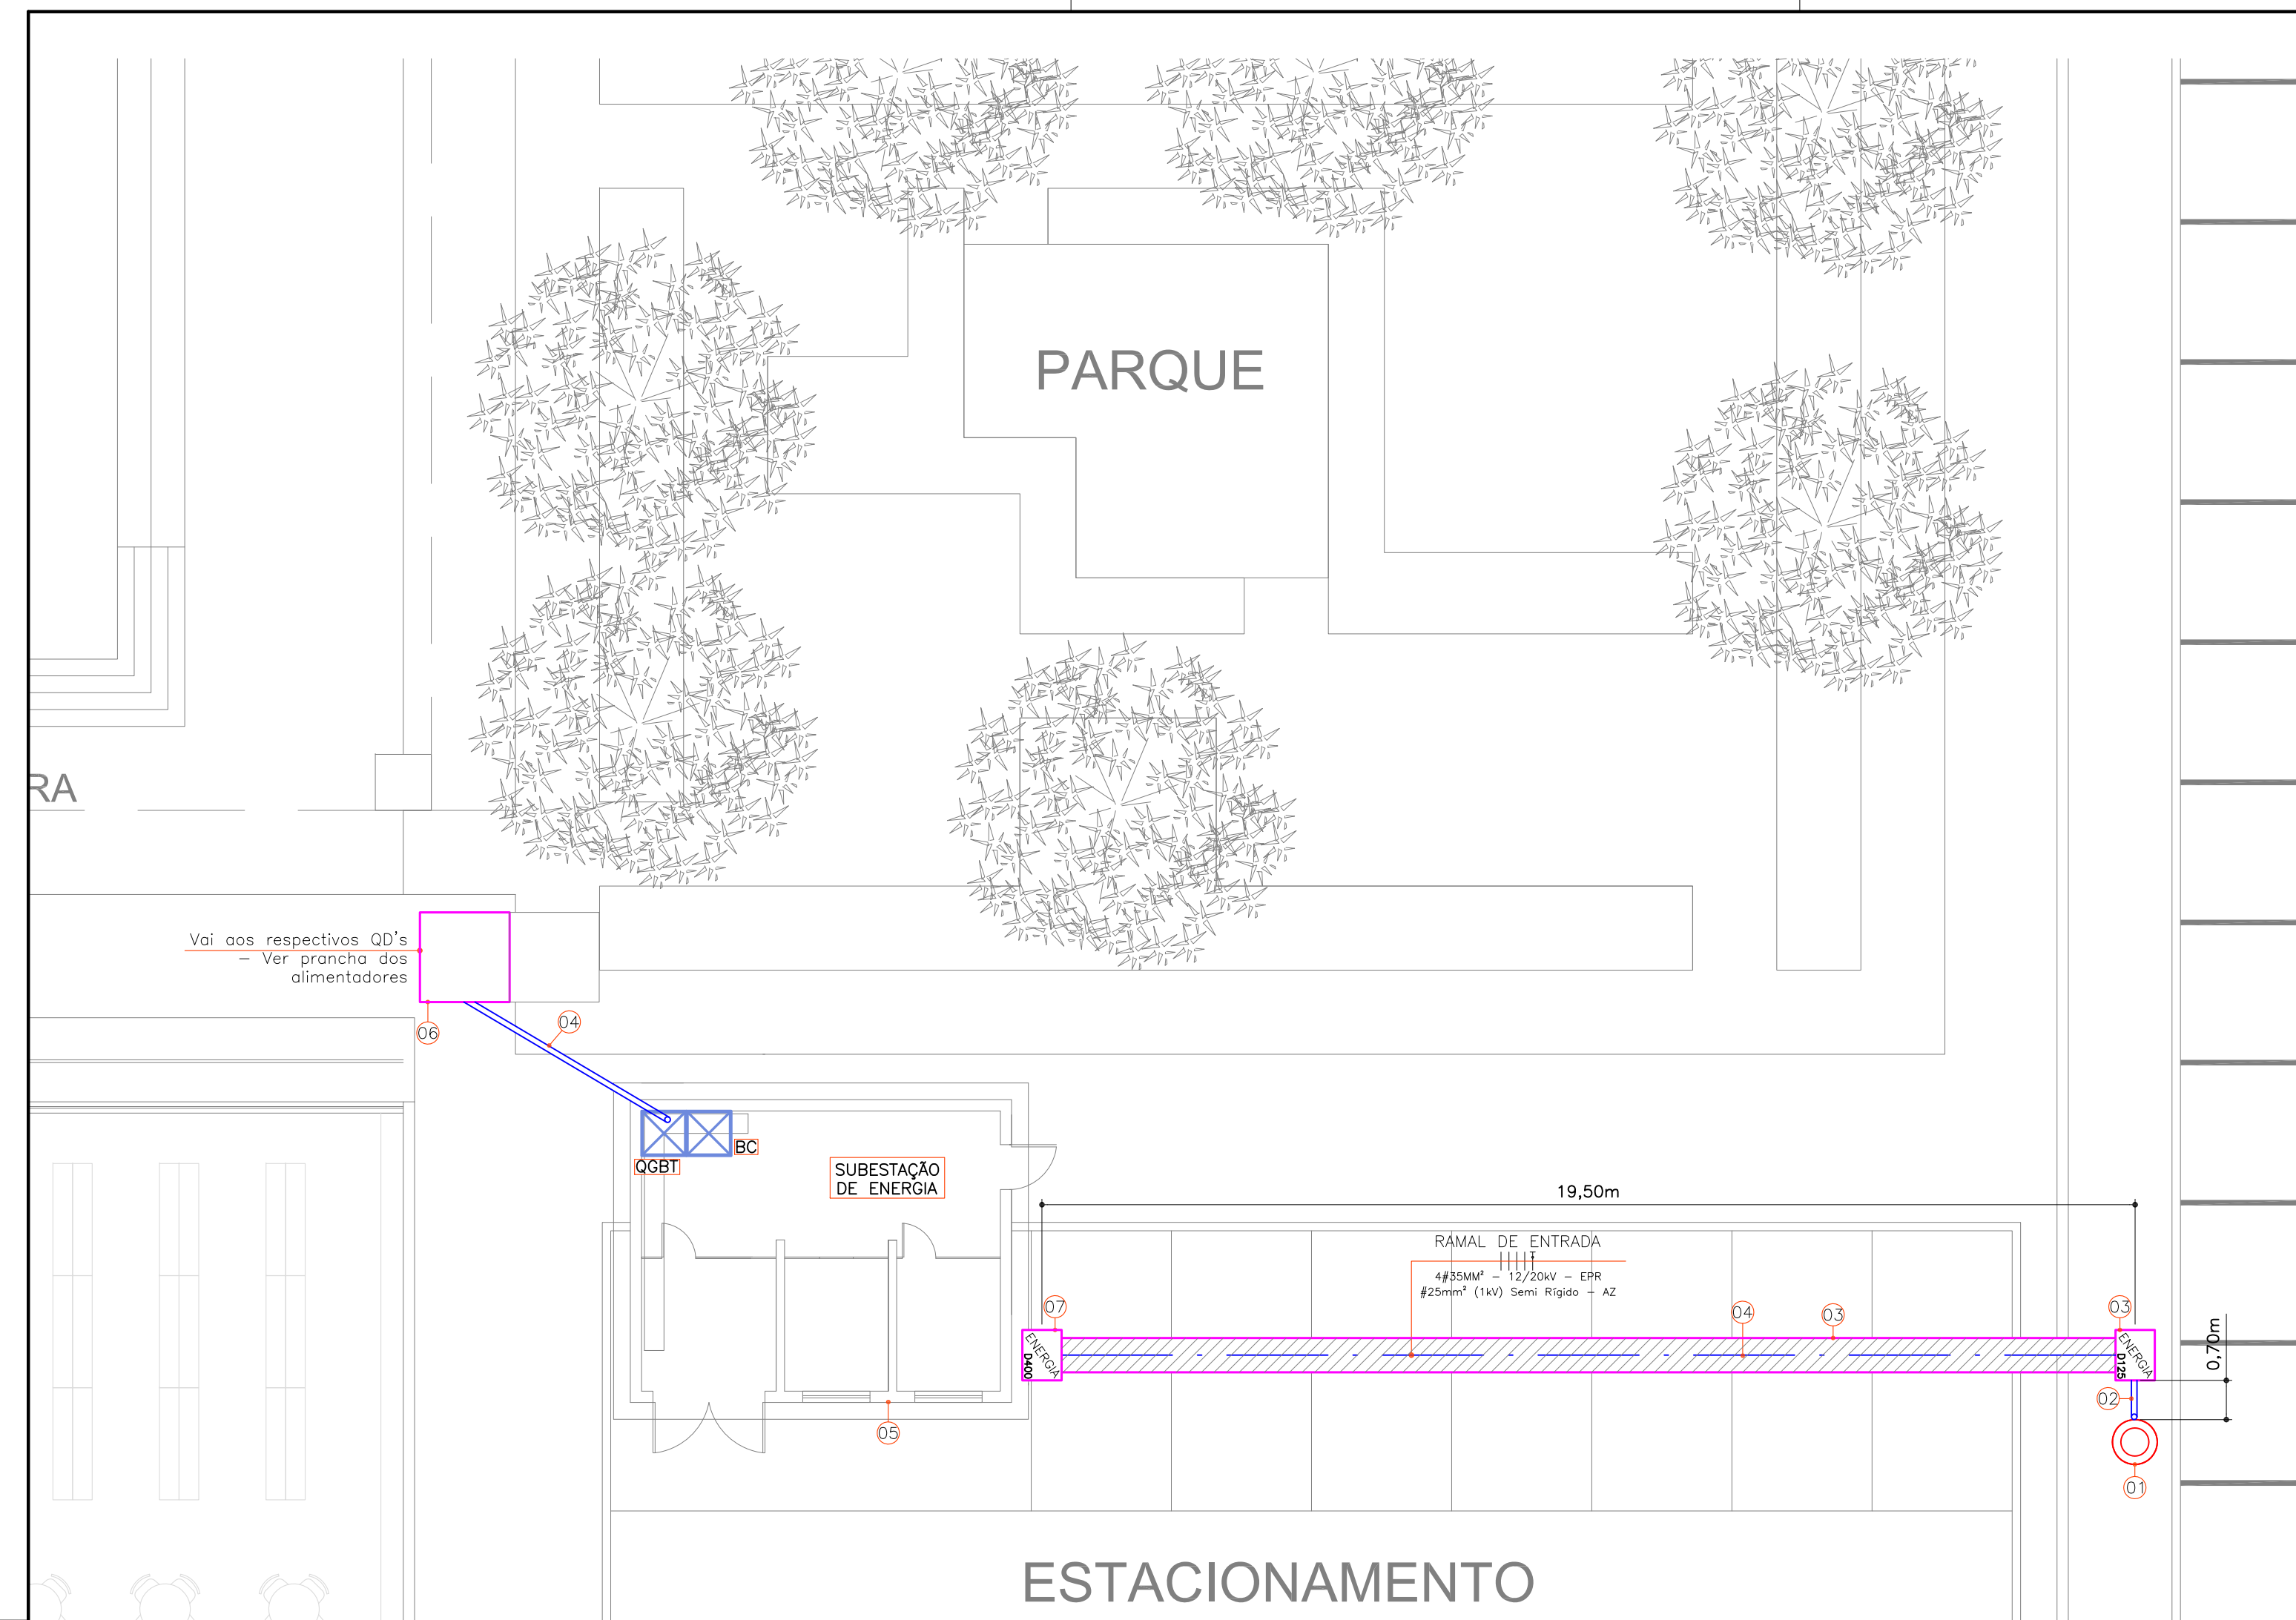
PARQUE

RA

Vai aos respectivos QD's
– Ver prancha dos alimentadores

06

04

BC

QGBT

SUBESTAÇÃO DE ENERGIA

19,50m

RAMAL DE ENTRADA
4#35MM² – 12/20kV – EPR
#25mm² (1kV) Semi Rígido – AZ

07

ENERGIA
D400

04

03

03

ENERGIA
D125

0,70m

02

01

05

ESTACIONAMENTO